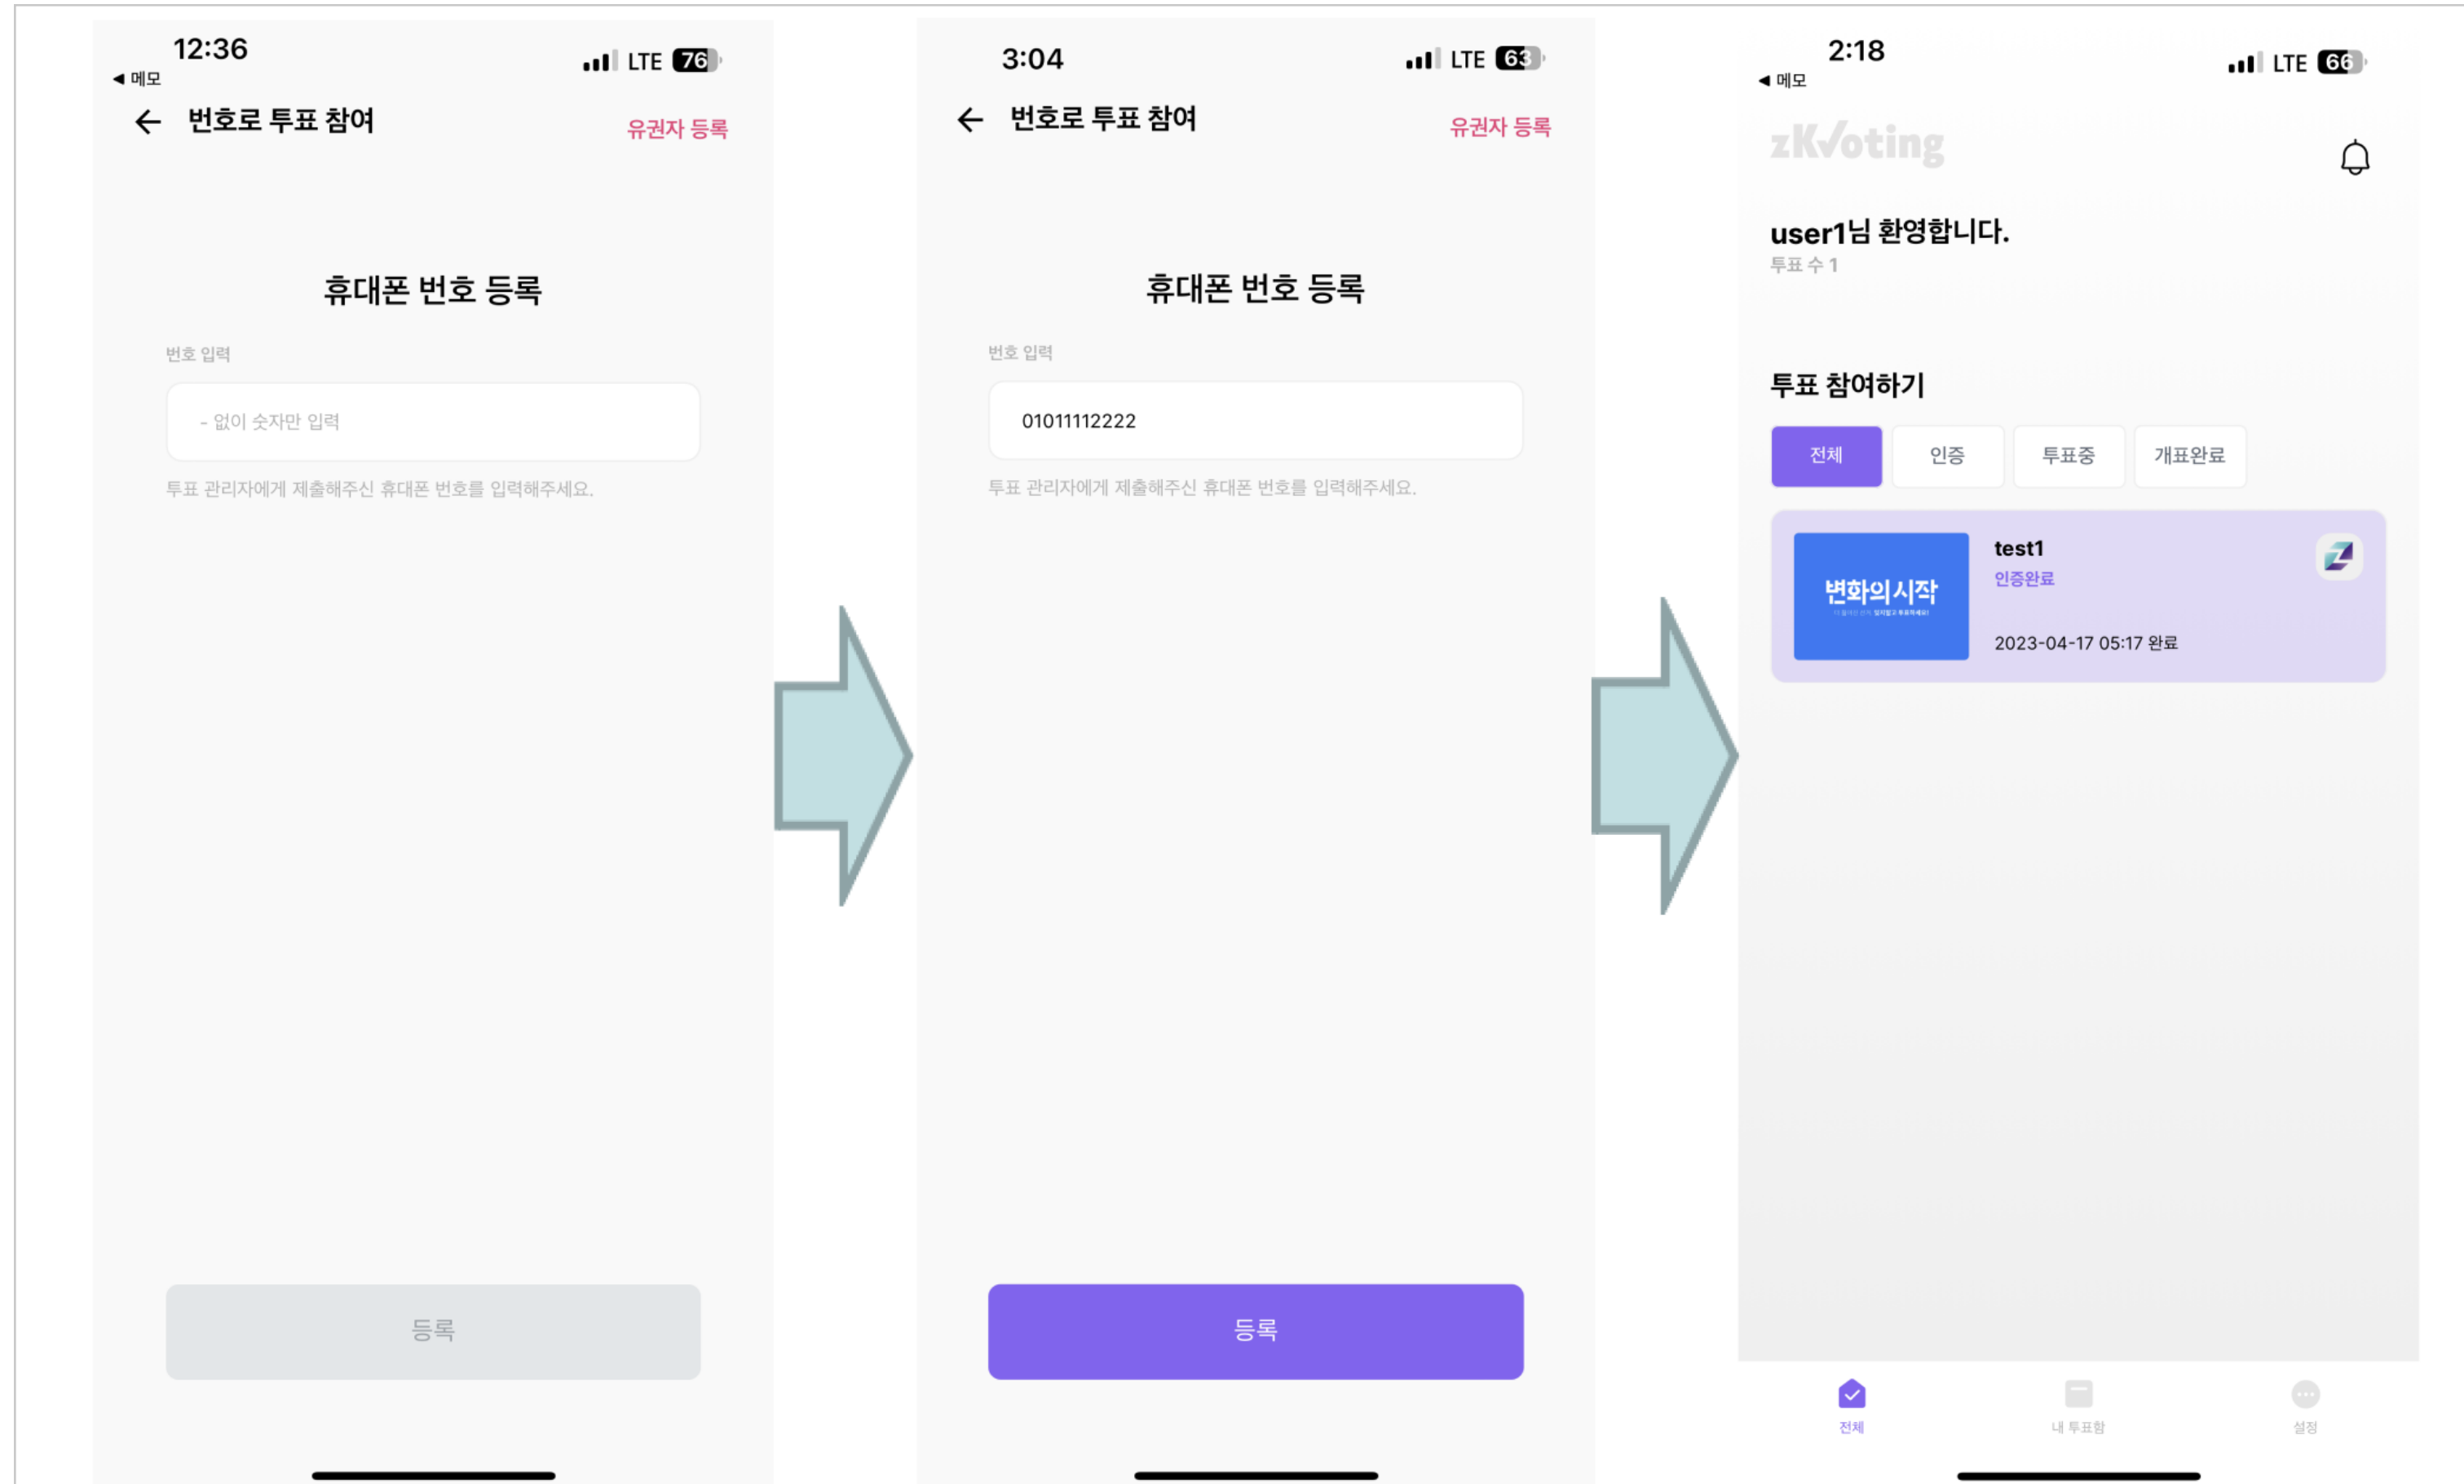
12:36
◀ 메모
LTE 76

← 번호로 투표 참여
유권자 등록

휴대폰 번호 등록

번호 입력

- 없이 숫자만 입력

투표 관리자에게 제출해주신 휴대폰 번호를 입력해주세요.

등록

3:04
LTE 63

← 번호로 투표 참여
유권자 등록

휴대폰 번호 등록

번호 입력

01011112222

투표 관리자에게 제출해주신 휴대폰 번호를 입력해주세요.

등록

2:18
◀ 메모
LTE 66

zKVoting

user1님 환영합니다.
투표 수 1

투표 참여하기

전체
인증
투표중
개표완료

변화의시작
test1
인증완료
2023-04-17 05:17 완료

전체
내 투표함
설정